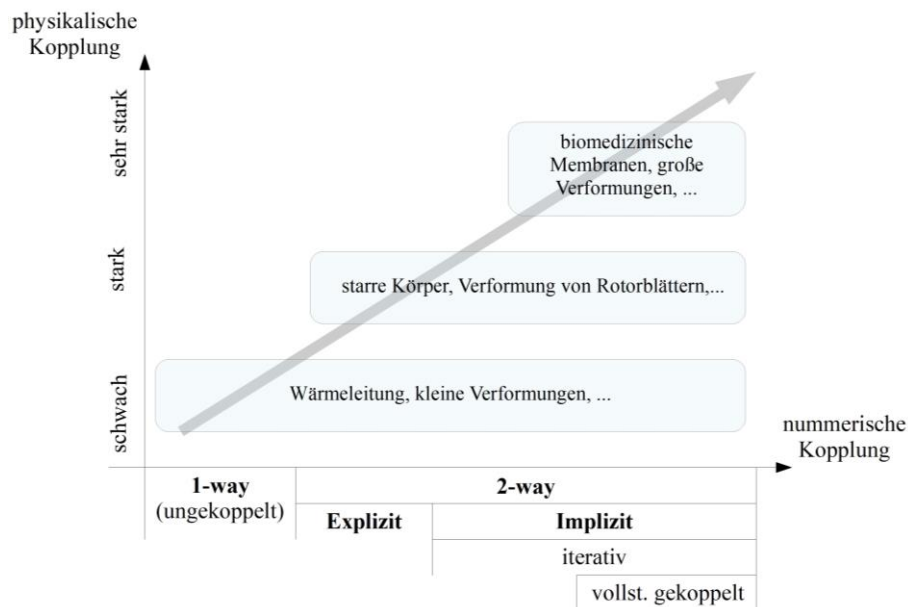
physikalische Kopplung

sehr stark

stark

schwach

biomedizinische Membranen, große Verformungen, ...

starre Körper, Verformung von Rotorblättern,...

Wärmeleitung, kleine Verformungen, ...

nummerische Kopplung

1-way (ungekoppelt)

2-way

Explizit

Implizit

iterativ

vollst. gekoppelt